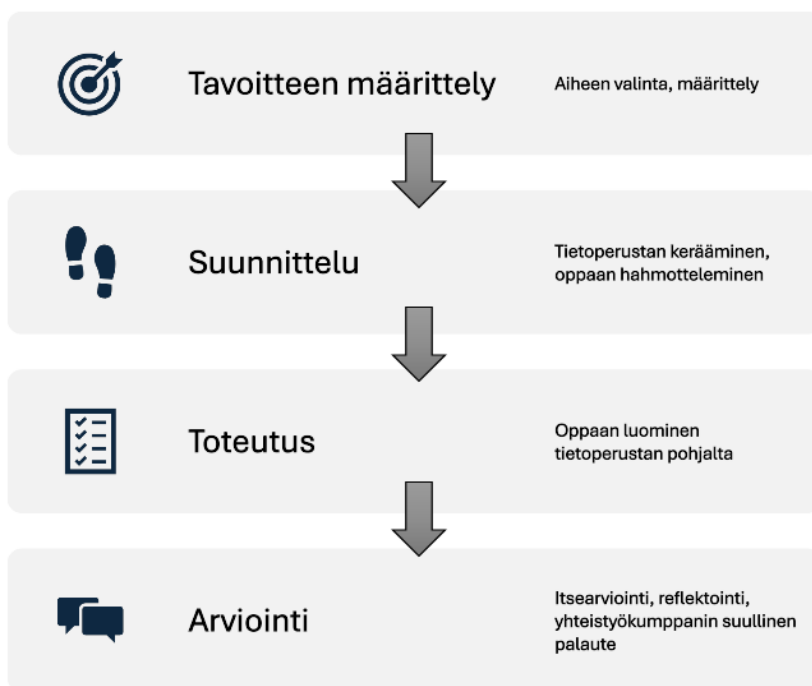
Tavoitteen määrittely

Aiheen valinta, määrittely

Suunnittelu

Tietoperustan kerääminen, oppaan hahmotteleminen

Toteutus

Oppaan luominen tietoperustan pohjalta

Arviointi

Itsearviointi, reflektointi, yhteistyökumppanin suullinen palaute